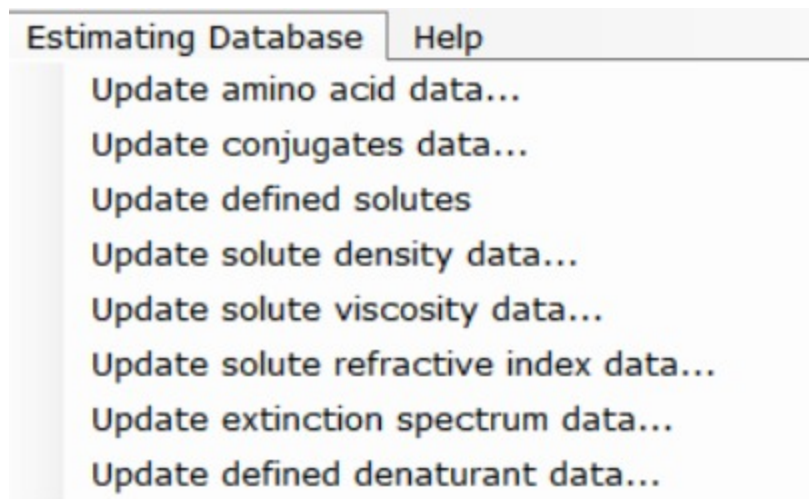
Estimating Database Help

Update amino acid data...
Update conjugates data...
Update defined solutes
Update solute density data...
Update solute viscosity data...
Update solute refractive index data...
Update extinction spectrum data...
Update defined denaturant data...